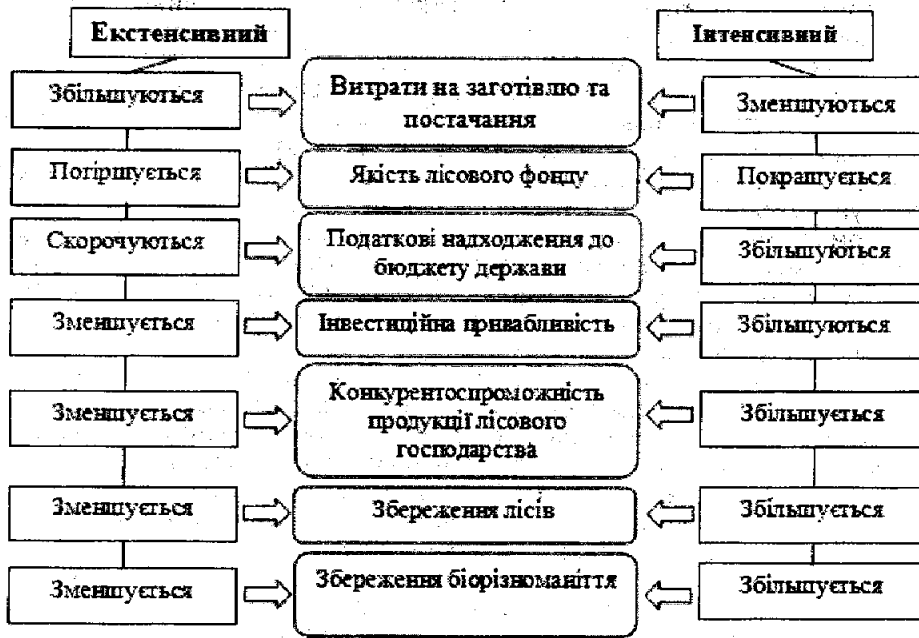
Екстенсивний

Інтенсивний

| Екстенсивний | | Інтенсивний |
|---|---|---|
| Збільшуються | Витрати на заготівлю та постачання | Зменшуються |
| Погіршується | Якість лісового фонду | Покращується |
| Скорочуються | Податкові надходження до бюджету держави | Збільшуються |
| Зменшується | Інвестиційна привабливість | Збільшуються |
| Зменшується | Конкурентоспроможність продукції лісового господарства | Збільшується |
| Зменшується | Збереження лісів | Збільшується |
| Зменшується | Збереження біорізноманіття | Збільшується |